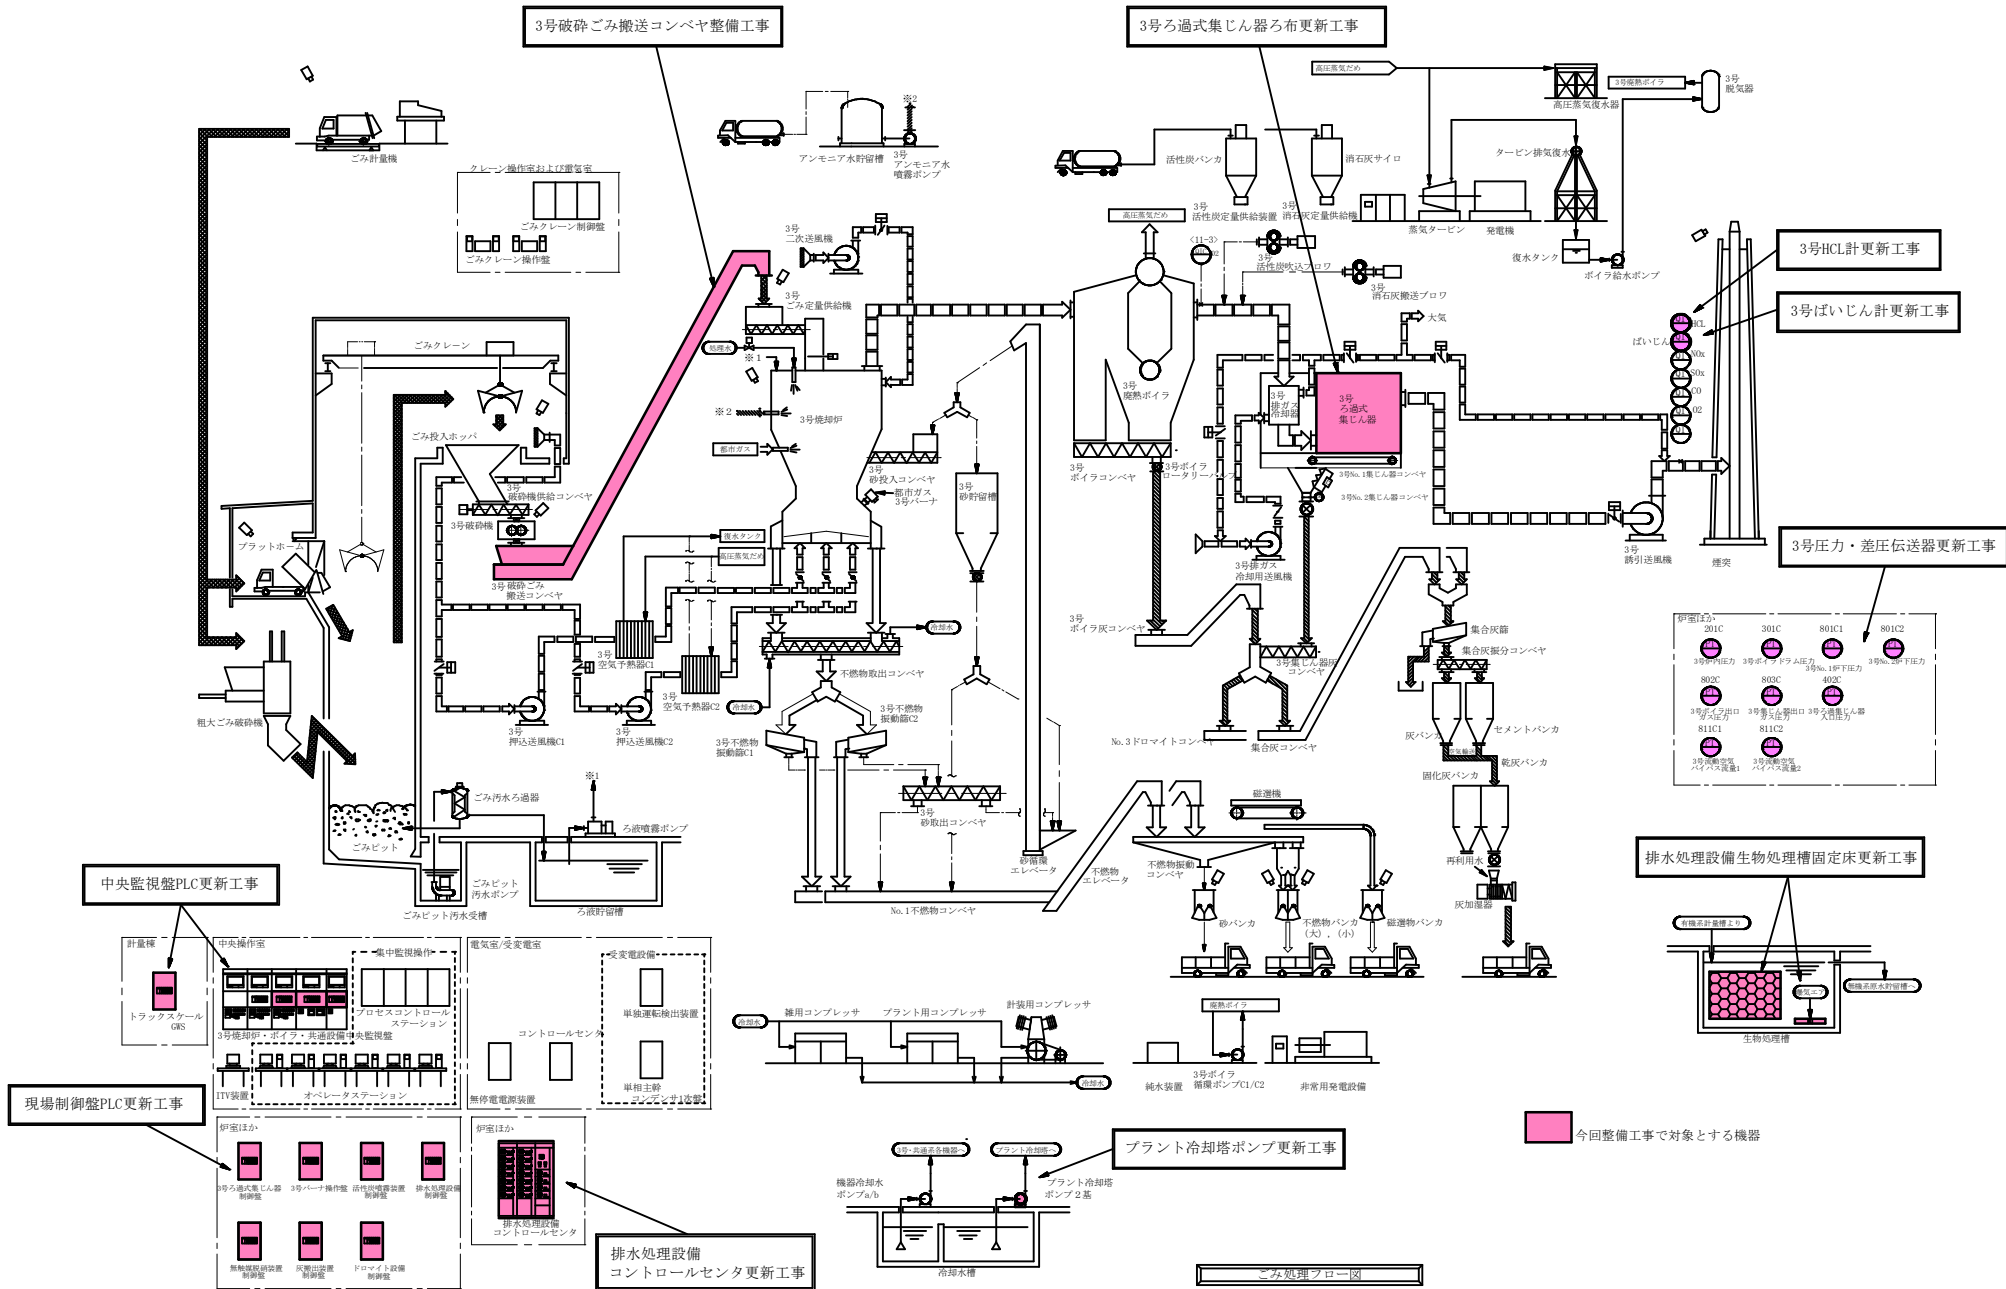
3号破砕ごみ搬送コンベヤ整備工事

3号ろ過式集じん器ろ布更新工事

高圧蒸気だめ
高圧蒸気復水器
3号廃熱ボイラ
3号脱気器

ごみ計量機
アンモニア水貯留槽
※2
3号アンモニア水噴霧ポンプ
活性炭バンカ
消石灰サイロ
タービン排気復水器
蒸気タービン
発電機
クレーン操作室および電気室
ごみクレーン制御盤
ごみクレーン操作盤
3号二次送風機
高圧蒸気だめ
3号活性炭定量供給装置
3号消石灰定量供給機
3号活性炭吹込ブロワ
3号消石灰搬送ブロワ
復水タンク
ボイラ給水ポンプ

3号HCL計更新工事
3号ばいじん計更新工事
HCL
ばいじん
NOx
SOx
CO
O2

大気
ごみクレーン
3号ごみ定量供給機
処理水
※1
※2
3号焼却炉
都市ガス
3号廃熱ボイラ
3号排ガス冷却器
3号ろ過式集じん器
ごみ投入ホッパ
3号破砕機供給コンベヤ
3号破砕機
プラットホーム
3号破砕ごみ搬送コンベヤ
3号砂投入コンベヤ
都市ガス
3号バーナ
3号砂貯留槽
3号ボイラコンベヤ
3号ボイラロータリーバルブ
3号No.1集じん器コンベヤ
3号No.2集じん器コンベヤ
3号誘引送風機
煙突
3号排ガス冷却用送風機
復水タンク
高圧蒸気だめ
3号空気予熱器C1
3号空気予熱器C2
冷却水
冷却水
3号押込送風機C1
3号押込送風機C2
不燃物取出コンベヤ
3号不燃物振動篩C2
3号不燃物振動篩C1
3号ボイラ灰コンベヤ
3号集じん器灰コンベヤ
集合灰コンベヤ
集合灰篩
集合灰振分コンベヤ
灰バンカ
セメントバンカ
乾灰バンカ
固化灰バンカ
No.3ドロマイトコンベヤ
粗大ごみ破砕機

3号圧力・差圧伝送器更新工事
炉室ほか
201C
301C
801C1
801C2
3号炉内圧力
3号ボイラドラム圧力
3号No.1炉下圧力
3号No.2炉下圧力
802C
803C
402C
3号ボイラ出口ガス圧力
3号集じん器出口ガス圧力
3号ろ過集じん器入口圧力
811C1
811C2
3号流動空気バイパス流量1
3号流動空気バイパス流量2

ごみ汚水ろ過器
※1
ろ液噴霧ポンプ
3号砂取出コンベヤ
磁選機
ごみピット
ごみピット汚水ポンプ
ごみピット汚水受槽
ろ液貯留槽
砂循環エレベータ
不燃物エレベータ
No.1不燃物コンベヤ
不燃物振動コンベヤ
砂バンカ
不燃物バンカ(大),(小)
磁選物バンカ
再利用水
灰加湿器

中央監視盤PLC更新工事
計量棟
トラックスケールGWS
中央操作室
集中監視操作
プロセスコントロールステーション
3号焼却炉・ボイラ・共通設備中央監視盤
ITV装置
オペレータステーション
電気室/受変電室
受変電設備
単独運転検出装置
コントロールセンタ
無停電電源装置
単相主幹コンデンサ1次盤

冷却水
雑用コンプレッサ
プラント用コンプレッサ
計装用コンプレッサ
冷却水
廃熱ボイラ
純水装置
3号ボイラ循環ポンプC1/C2
非常用発電設備

排水処理設備生物処理槽固定床更新工事
有機系計量槽より
無機系原水貯留槽へ
曝気エア
生物処理槽

現場制御盤PLC更新工事
炉室ほか
3号ろ過式集じん器制御盤
3号バーナ操作盤
活性炭噴霧装置制御盤
排水処理設備制御盤
無触媒脱硝装置制御盤
灰搬出装置制御盤
ドロマイト設備制御盤
炉室ほか
排水処理設備コントロールセンタ

排水処理設備
コントロールセンタ更新工事

3号・共通系各機器へ
プラント冷却塔へ
機器冷却水ポンプa/b
プラント冷却塔ポンプ2基
プラント冷却塔ポンプ更新工事
冷却水槽

今回整備工事で対象とする機器

ごみ処理フロー図